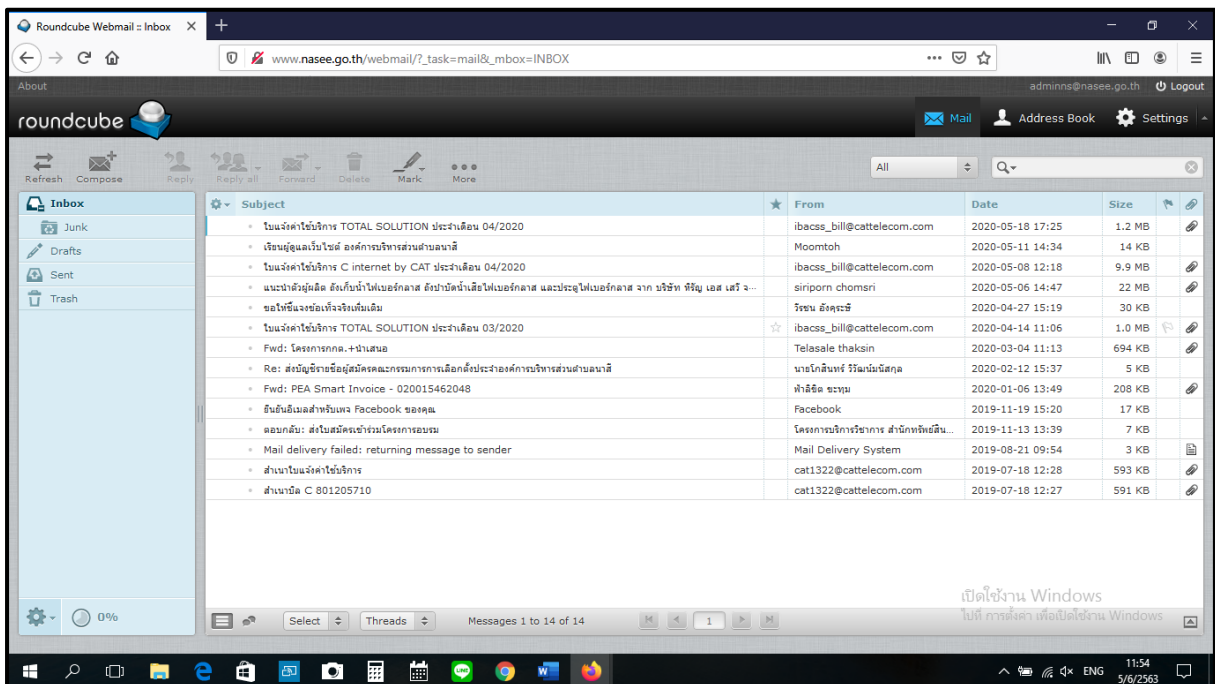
Roundcube Webmail :: Inbox ×

www.nasee.go.th/webmail/?_task=mail&_mbox=INBOX

About

adminns@nasee.go.th Logout

roundcube

Mail Address Book Settings

Refresh Compose Reply Reply all Forward Delete Mark More

All

Inbox
Junk
Drafts
Sent
Trash

| Subject | From | Date | Size |
|---|---|---|---|
| ใบแจ้งค่าใช้บริการ TOTAL SOLUTION ประจำเดือน 04/2020 | ibacss_bill@cattelecom.com | 2020-05-18 17:25 | 1.2 MB |
| เรียนผู้ดูแลเว็บไซต์ องค์การบริหารส่วนตำบลนาสี | Moomtoh | 2020-05-11 14:34 | 14 KB |
| ใบแจ้งค่าใช้บริการ C internet by CAT ประจำเดือน 04/2020 | ibacss_bill@cattelecom.com | 2020-05-08 12:18 | 9.9 MB |
| แนะนำตัวผู้ผลิต ถังเก็บน้ำไฟเบอร์กลาส ถังบำบัดน้ำเสียไฟเบอร์กลาส และประตูไฟเบอร์กลาส จาก บริษัท พีรัญ เอส เสวี จ... | siriporn chomsri | 2020-05-06 14:47 | 22 MB |
| ขอให้ชี้แจงข้อเท็จจริงเพิ่มเติม | วีรชน อังคุระษี | 2020-04-27 15:19 | 30 KB |
| ใบแจ้งค่าใช้บริการ TOTAL SOLUTION ประจำเดือน 03/2020 | ibacss_bill@cattelecom.com | 2020-04-14 11:06 | 1.0 MB |
| Fwd: โครงการกกต.+นำเสนอ | Telasale thaksin | 2020-03-04 11:13 | 694 KB |
| Re: ส่งบัญชีรายชื่อผู้สมัครคณะกรรมการการเลือกตั้งประจำองค์การบริหารส่วนตำบลนาสี | นายโกสินทร์ วิวัฒน์มนัสกุล | 2020-02-12 15:37 | 5 KB |
| Fwd: PEA Smart Invoice - 020015462048 | ฑาลิชัต ชะทุม | 2020-01-06 13:49 | 208 KB |
| ยืนยันอีเมลสำหรับเพจ Facebook ของคุณ | Facebook | 2019-11-19 15:20 | 17 KB |
| ตอบกลับ: ส่งใบสมัครเข้าร่วมโครงการอบรม | โครงการบริการวิชาการ สำนักทรัพย์สิน... | 2019-11-13 13:39 | 7 KB |
| Mail delivery failed: returning message to sender | Mail Delivery System | 2019-08-21 09:54 | 3 KB |
| สำเนาใบแจ้งค่าใช้บริการ | cat1322@cattelecom.com | 2019-07-18 12:28 | 593 KB |
| สำเนาบิล C 801205710 | cat1322@cattelecom.com | 2019-07-18 12:27 | 591 KB |

0%

Select Threads Messages 1 to 14 of 14 1

เปิดใช้งาน Windows
ไปที่ การตั้งค่า เพื่อเปิดใช้งาน Windows

ENG 11:54 5/6/2563